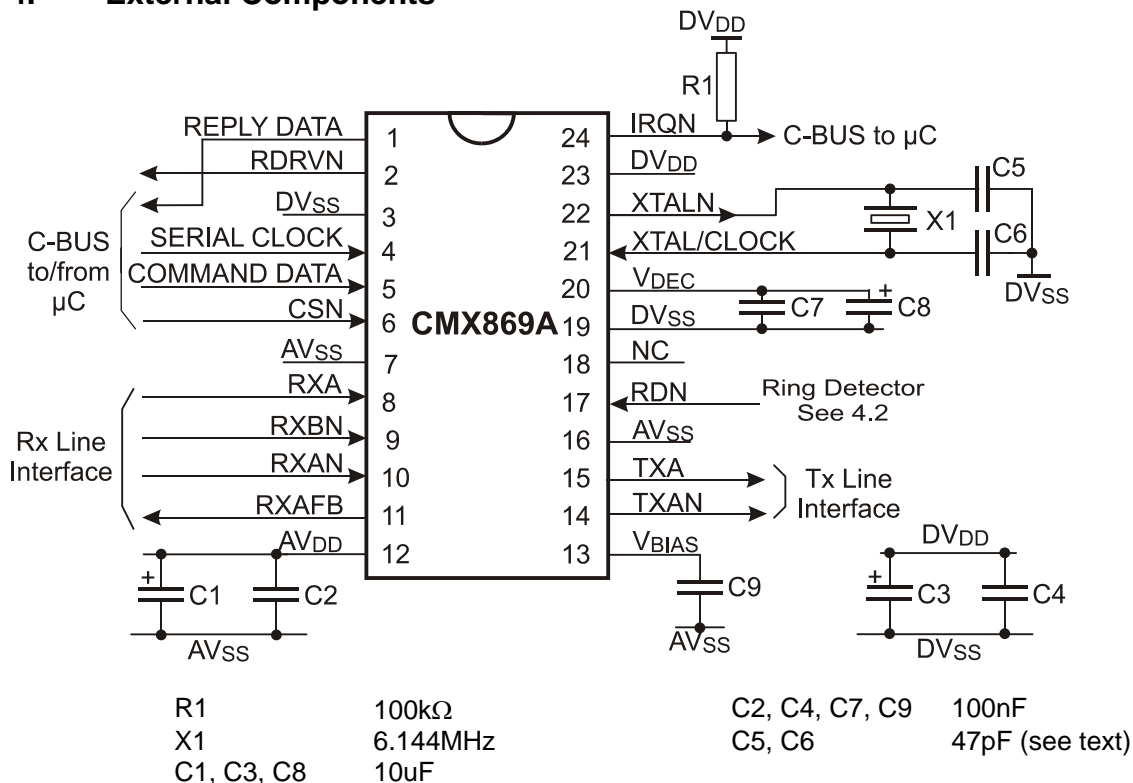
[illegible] External Components

DV$_{DD}$

R1

REPLY DATA 1
RDRVN 2
DV$_{SS}$ 3
SERIAL CLOCK 4
COMMAND DATA 5
CSN 6
AV$_{SS}$ 7
RXA 8
RXBN 9
RXAN 10
RXAFB 11
AV$_{DD}$ 12

C-BUS to/from µC

Rx Line Interface

CMX869A

24 IRQN
23 DV$_{DD}$
22 XTALN
21 XTAL/CLOCK
20 V$_{DEC}$
19 DV$_{SS}$
18 NC
17 RDN
16 AV$_{SS}$
15 TXA
14 TXAN
13 V$_{BIAS}$

C-BUS to µC

C5

X1

C6

DV$_{SS}$

C7

C8

Ring Detector See 4.2

Tx Line Interface

C1 C2

AV$_{SS}$

C9

AV$_{SS}$

DV$_{DD}$

C3 C4

DV$_{SS}$

| R1 | 100kΩ | C2, C4, C7, C9 | 100nF |
|---|---|---|---|
| X1 | 6.144MHz | C5, C6 | 47pF (see text) |
| C1, C3, C8 | 10uF | | |